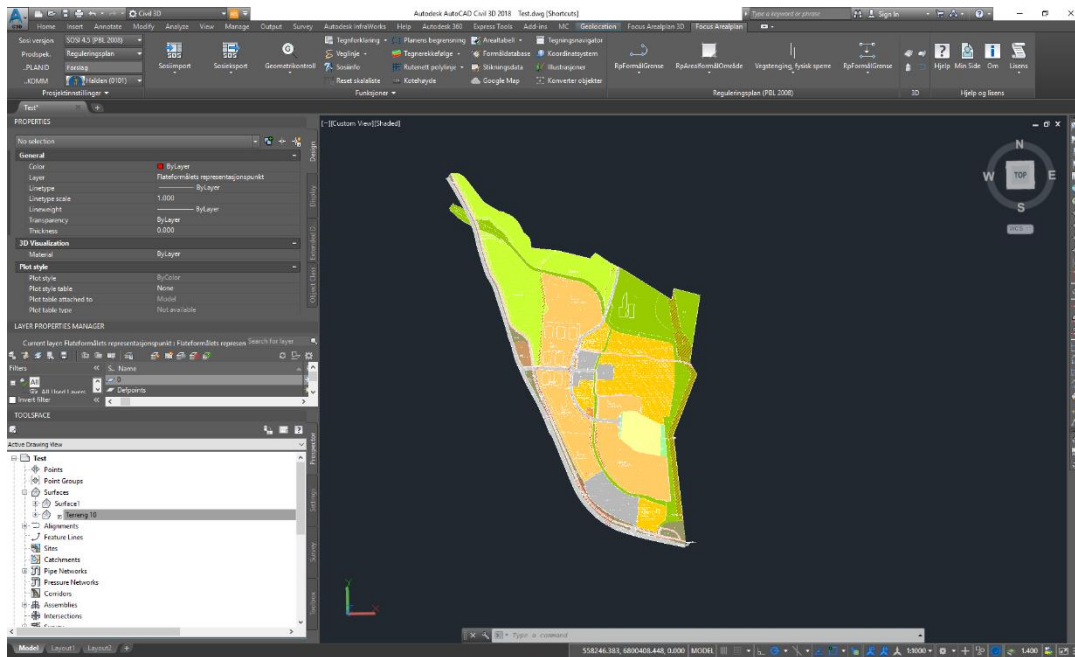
Civil 3D

Autodesk AutoCAD Civil 3D 2018 Test.dwg [Shortcuts]

Type a keyword or phrase

Sign In

Home Insert Annotate Modify Analyze View Manage Output Survey Autodesk InfraWorks Help Autodesk 360 Express Tools Add-ins MC Geolocation Focus Arealplan 3D Focus Arealplan

Sosi versjon SOSI 4.5 (PBL 2008)
Prodspek. Reguleringsplan
_PLANID Forslag
_KOMM Halden (0101)
Prosjektinnstillinger

Sosiimport Sosieksport Geometrikontroll

Tegnforklaring Planens begrensning Arealtabell Tegningsnavigator
Veglinje Tegnerekkefølge Formålsdatabase Koordinatsystem
Sosiinfo Rutenett polylinje Stikningsdata Illustrasjoner
Reset skalaliste Kotehøyde Google Map Konverter objekter
Funksjoner

RpFormålGrense RpArealformålOmråde Vegstengning fysisk sperre RpFormålGrense
Reguleringsplan (PBL 2008)
3D
Hjelp Min Side Om Lisens
Hjelp og lisens

Test*

PROPERTIES
No selection
General
Color ByLayer
Layer Flateformålets representasjonspunkt
Linetype ByLayer
Linetype scale 1.000
Lineweight ByLayer
Transparency ByLayer
Thickness 0.000
3D Visualization
Material ByLayer
Plot style
Plot style ByColor
Plot style table None
Plot table attached to Model
Plot table type Not available

Design
Display
Extended Data
Object Class

LAYER PROPERTIES MANAGER
Current layer: Flateformålets representasjonspunkt : Flateformålets represen
Search for layer
Filters
All
All Used Layers
Invert filter
S. Name
0
Defpoints

TOOLSPACE
Active Drawing View
Test
Points
Point Groups
Surfaces
Surface1
Terreng 10
Alignments
Feature Lines
Sites
Catchments
Pipe Networks
Pressure Networks
Corridors
Assemblies
Intersections

Prospector
Settings
Survey
Toolbox

[-][Custom View][Shaded]

N
W TOP E
S
WCS

Type a command

Model Layout1 Layout2

558246.383, 6800408.448, 0.000 MODEL 1:1000 1.400